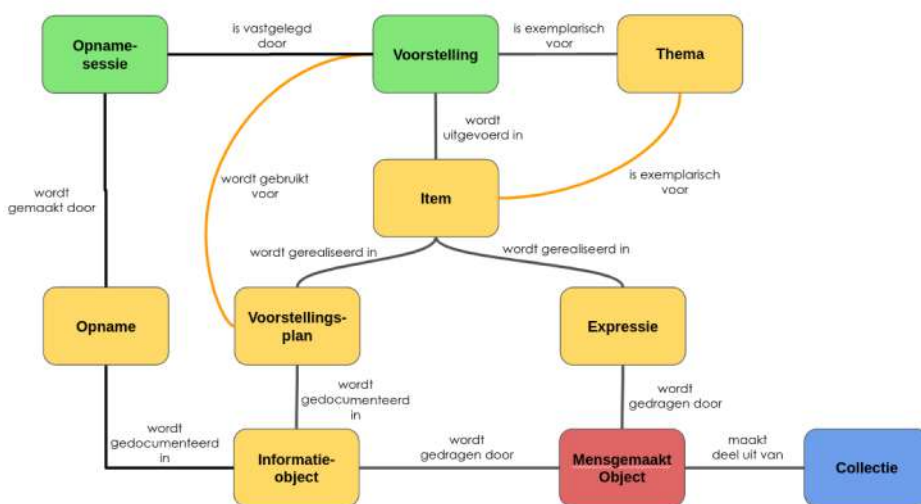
Opname-sessie

is vastgelegd door

Voorstelling

is exemplarisch voor

Thema

wordt uitgevoerd in

wordt gebruikt voor

wordt gemaakt door

Item

is exemplarisch voor

wordt gerealiseerd in

wordt gerealiseerd in

Opname

Voorstellings-plan

Expressie

wordt gedocumenteerd in

wordt gedragen door

wordt gedocumenteerd in

Informatie-object

wordt gedragen door

Mensgemaakt Object

maakt deel uit van

Collectie